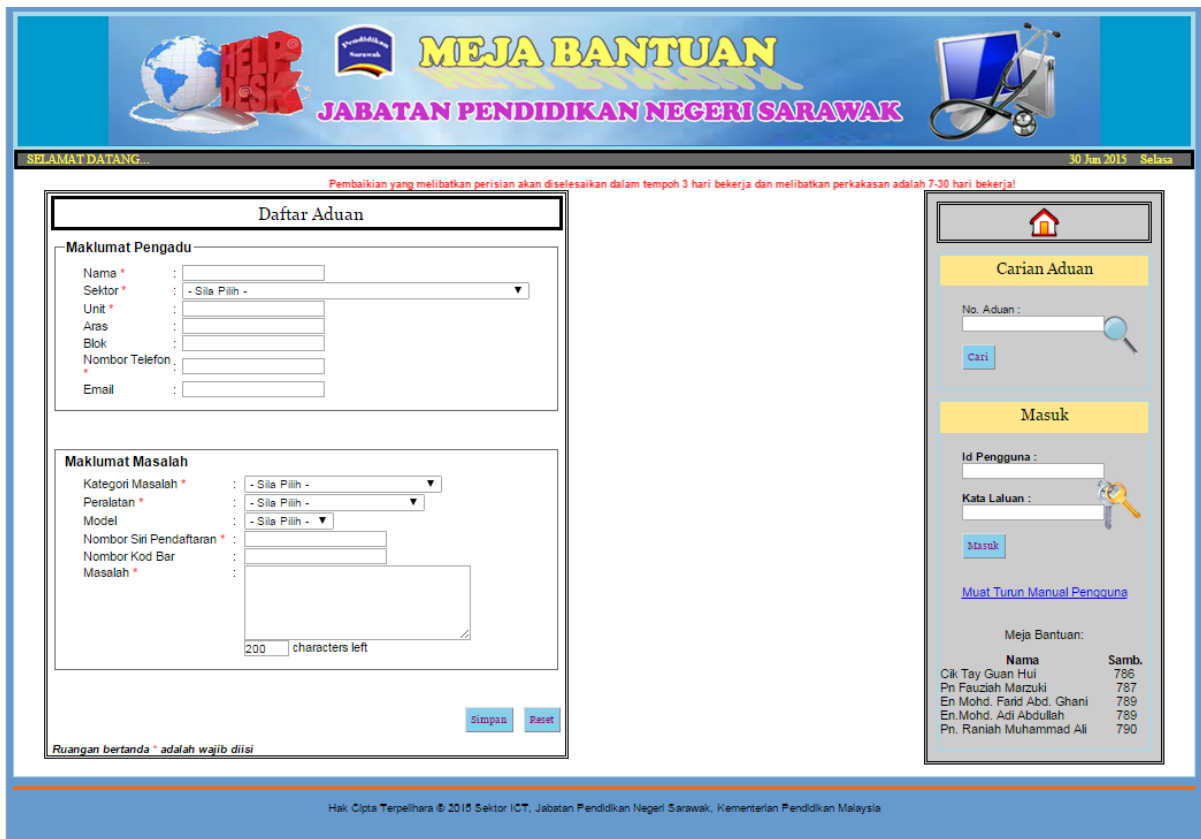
HELP DESK

Pendidikan Sarawak

MEJA BANTUAN

JABATAN PENDIDIKAN NEGERI SARAWAK

SELAMAT DATANG...

30 Jun 2015 Selasa

Pembaikian yang melibatkan perisian akan diselesaikan dalam tempoh 3 hari bekerja dan melibatkan perkakasan adalah 7-30 hari bekerja!

Daftar Aduan

Maklumat Pengadu

Nama * :

Sektor * : - Sila Pilih -

Unit * :

Aras :

Blok :

Nombor Telefon * :

Email :

Maklumat Masalah

Kategori Masalah * : - Sila Pilih -

Peralatan * : - Sila Pilih -

Model : - Sila Pilih -

Nombor Siri Pendaftaran * :

Nombor Kod Bar :

Masalah * :

200 characters left

Simpan Reset

Ruangan bertanda * adalah wajib diisi

Carian Aduan

No. Aduan :

Cari

Masuk

Id Pengguna :

Kata Laluan :

Masuk

Muat Turun Manual Pengguna

Meja Bantuan:

| Nama | Samb. |
|---|---|
| Cik Tay Guan Hui | 786 |
| Pn Fauziah Marzuki | 787 |
| En Mohd. Farid Abd. Ghani | 789 |
| En.Mohd. Adi Abdullah | 789 |
| Pn. Raniah Muhammad Ali | 790 |

Hak Cipta Terpelihara © 2015 Sektor ICT, Jabatan Pendidikan Negeri Sarawak, Kementerian Pendidikan Malaysia